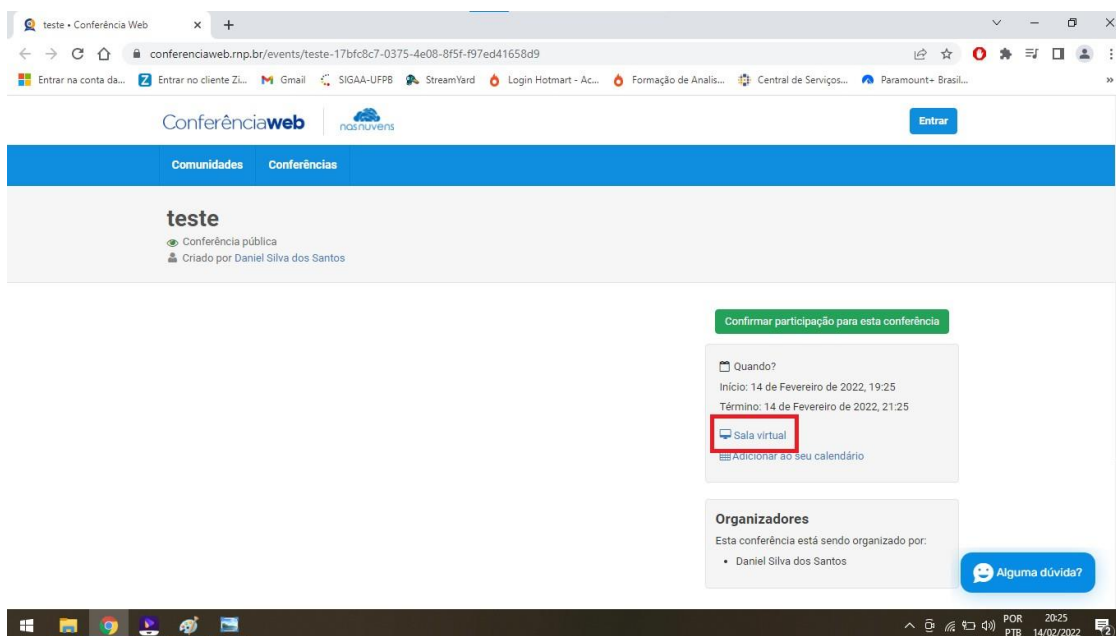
teste • Conferência Web × +

conferenciaweb.rnp.br/events/teste-17bfc8c7-0375-4e08-8f5f-f97ed41658d9

Entrar na conta da... Entrar no cliente Zi... Gmail SIGAA-UFPB StreamYard Login Hotmart - Ac... Formação de Analis... Central de Serviços... Paramount+ Brasil...

Conferênciaweb nasnuvens

Entrar

Comunidades Conferências

teste

Conferência pública

Criado por Daniel Silva dos Santos

Confirmar participação para esta conferência

Quando?

Início: 14 de Fevereiro de 2022, 19:25

Término: 14 de Fevereiro de 2022, 21:25

Sala virtual

Adicionar ao seu calendário

Organizadores

Esta conferência está sendo organizado por:

• Daniel Silva dos Santos

Alguma dúvida?

POR PTB 20:25 14/02/2022